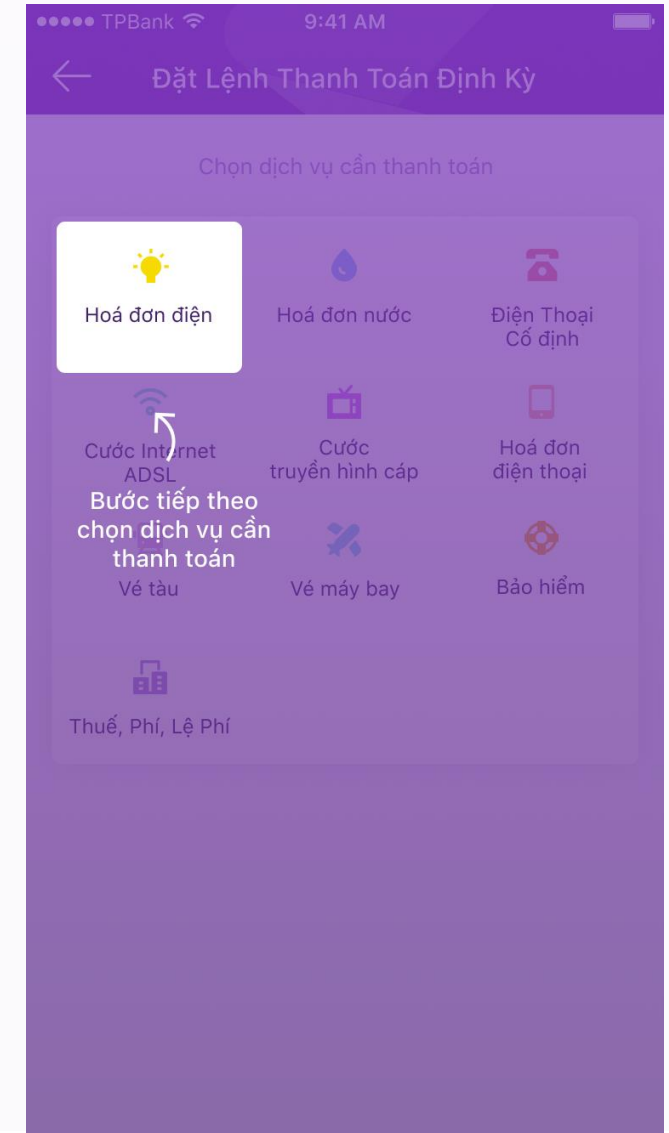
●●●●● TPBank 9:41 AM

Đặt Lệnh Thanh Toán Định Kỳ

Chọn dịch vụ cần thanh toán

Hoá đơn điện

Hoá đơn nước

Điện Thoại Cố định

Cước Internet ADSL

Cước truyền hình cáp

Hoá đơn điện thoại

Bước tiếp theo chọn dịch vụ cần thanh toán

Vé tàu

Vé máy bay

Bảo hiểm

Thuế, Phí, Lệ Phí